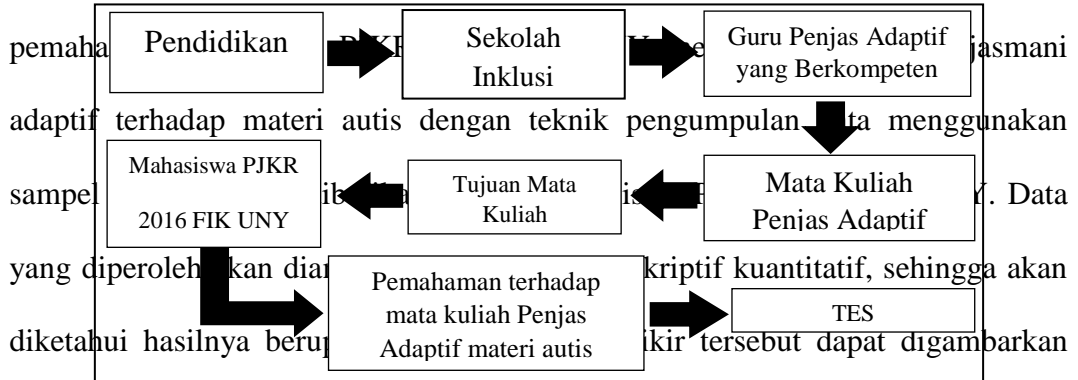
pemaha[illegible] PJKR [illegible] jasmani adaptif terhadap materi autis dengan teknik pengumpulan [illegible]ta menggunakan sampel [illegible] Y. Data yang diperoleh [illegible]kan dian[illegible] kriptif kuantitatif, sehingga akan diketahui hasilnya beru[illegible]ikir tersebut dapat digambarkan

Pendidikan

Sekolah Inklusi

Guru Penjas Adaptif yang Berkompeten

Mata Kuliah Penjas Adaptif

Tujuan Mata Kuliah

Mahasiswa PJKR 2016 FIK UNY

Pemahaman terhadap mata kuliah Penjas Adaptif materi autis

TES